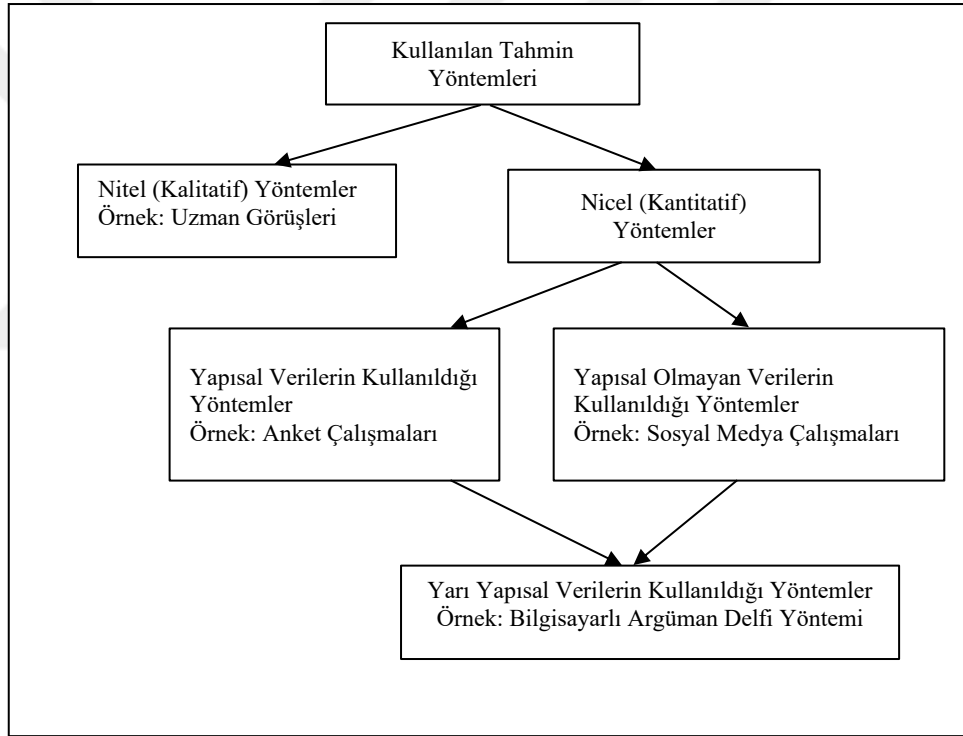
Kullanılan Tahmin Yöntemleri

Nitel (Kalitatif) Yöntemler
Örnek: Uzman Görüşleri

Nicel (Kantitatif) Yöntemler

Yapısal Verilerin Kullanıldığı Yöntemler
Örnek: Anket Çalışmaları

Yapısal Olmayan Verilerin Kullanıldığı Yöntemler
Örnek: Sosyal Medya Çalışmaları

Yarı Yapısal Verilerin Kullanıldığı Yöntemler
Örnek: Bilgisayarlı Argüman Delfi Yöntemi